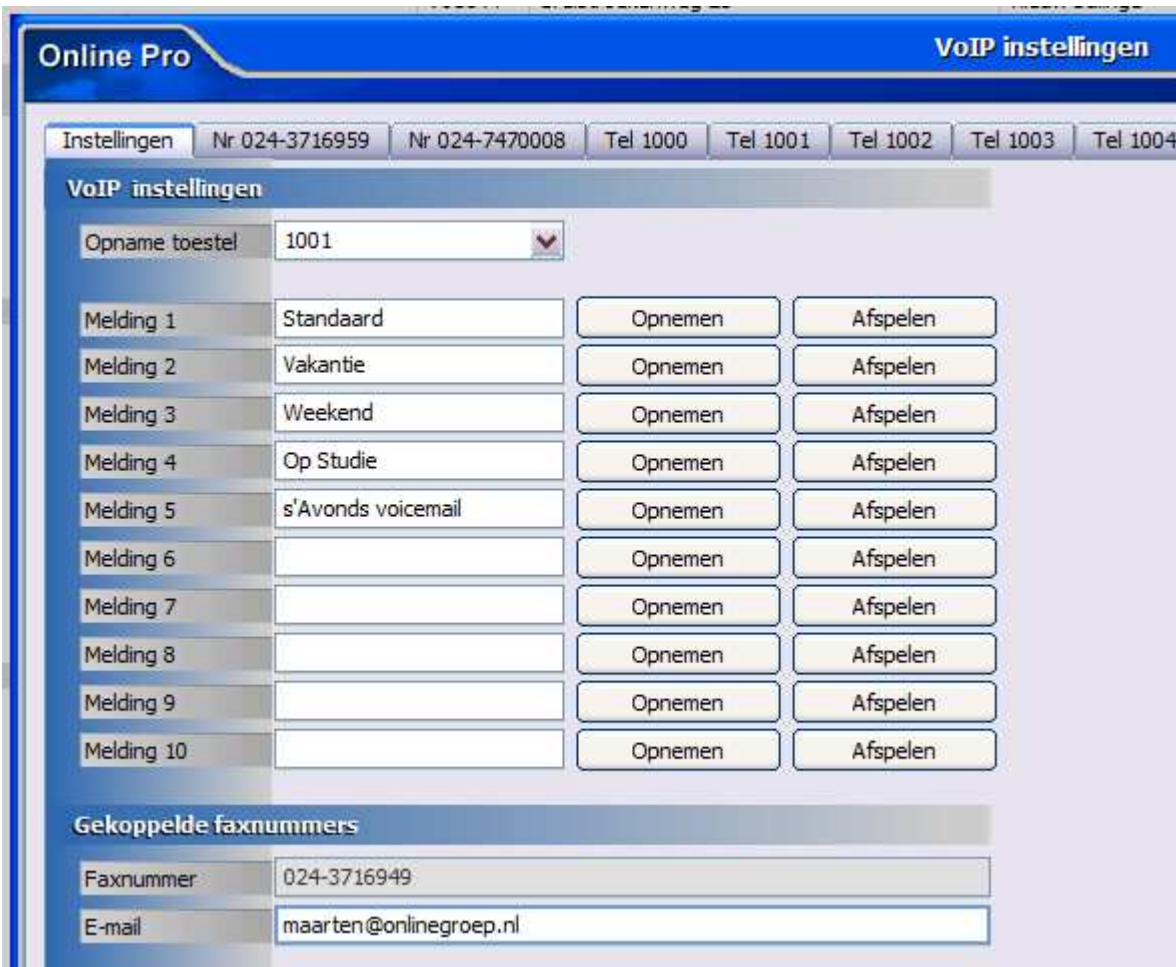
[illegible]

Online Pro

VoIP instellingen

Instellingen | Nr 024-3716959 | Nr 024-7470008 | Tel 1000 | Tel 1001 | Tel 1002 | Tel 1003 | Tel 1004

VoIP instellingen

Opname toestel 1001

| | | | |
|---|---|---|---|
| Melding 1 | Standaard | Opnemen | Afspelen |
| Melding 2 | Vakantie | Opnemen | Afspelen |
| Melding 3 | Weekend | Opnemen | Afspelen |
| Melding 4 | Op Studie | Opnemen | Afspelen |
| Melding 5 | s'Avonds voicemail | Opnemen | Afspelen |
| Melding 6 | | Opnemen | Afspelen |
| Melding 7 | | Opnemen | Afspelen |
| Melding 8 | | Opnemen | Afspelen |
| Melding 9 | | Opnemen | Afspelen |
| Melding 10 | | Opnemen | Afspelen |

Gekoppelde faxnummers

Faxnummer 024-3716949

E-mail maarten@onlinegroep.nl